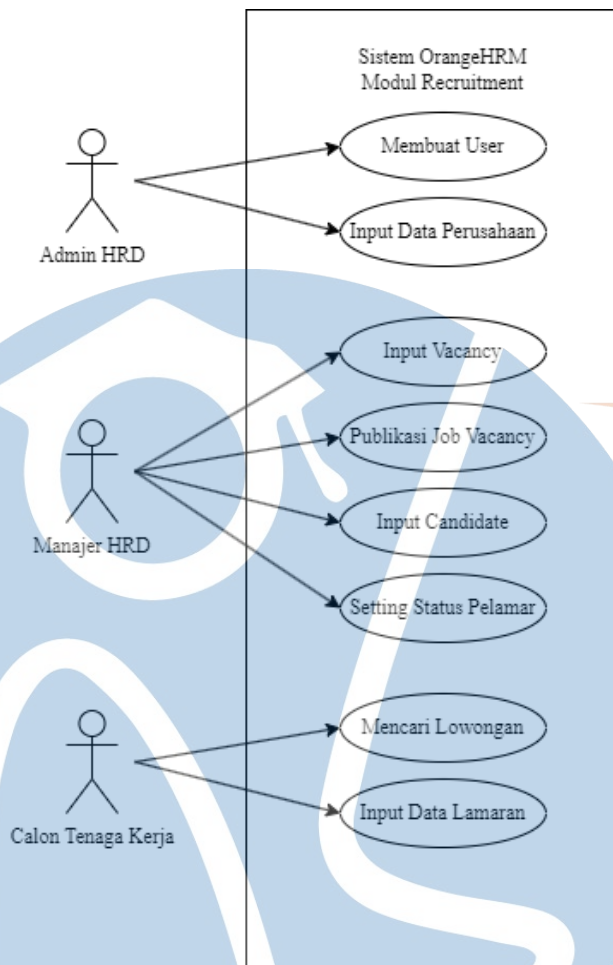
Sistem OrangeHRM
Modul Recruitment

Admin HRD

Membuat User

Input Data Perusahaan

Manajer HRD

Input Vacancy

Publikasi Job Vacancy

Input Candidate

Setting Status Pelamar

Calon Tenaga Kerja

Mencari Lowongan

Input Data Lamaran